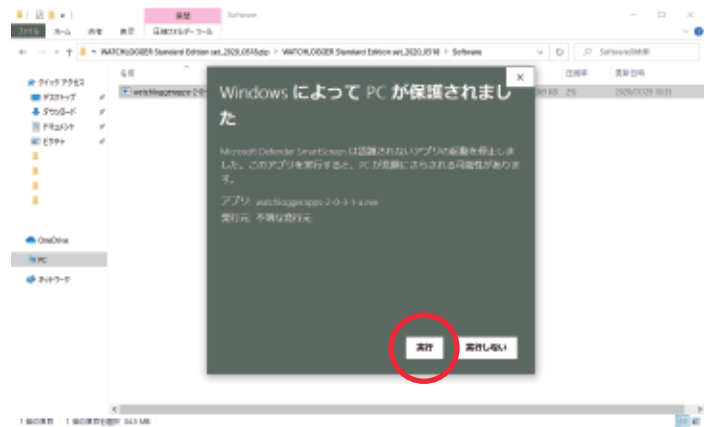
管理 Software

ファイル ホーム 共有 表示 アプリケーション ツール

WATCHLOGGER Standard Edition set_2020_0518.zip > WATCHLOGGER Standard Edition set_2020_0518 > Software

Softwareの検索

クイック アクセス
デスクトップ
ダウンロード
ドキュメント
ピクチャ

OneDrive
PC
ネットワーク

名前
watchloggerapps-2-0-
圧縮率
更新日時
2020/05/29 10:31

Windows によって PC が保護されました

Microsoft Defender SmartScreen は認識されないアプリの起動を停止しました。このアプリを実行すると、PC が危険にさらされる可能性があります。

アプリ: watchloggerapps-2-0-3-1-a.exe
発行元: 不明な発行元

実行
実行しない

1 個の項目 1 個の項目を選択 34.5 MB